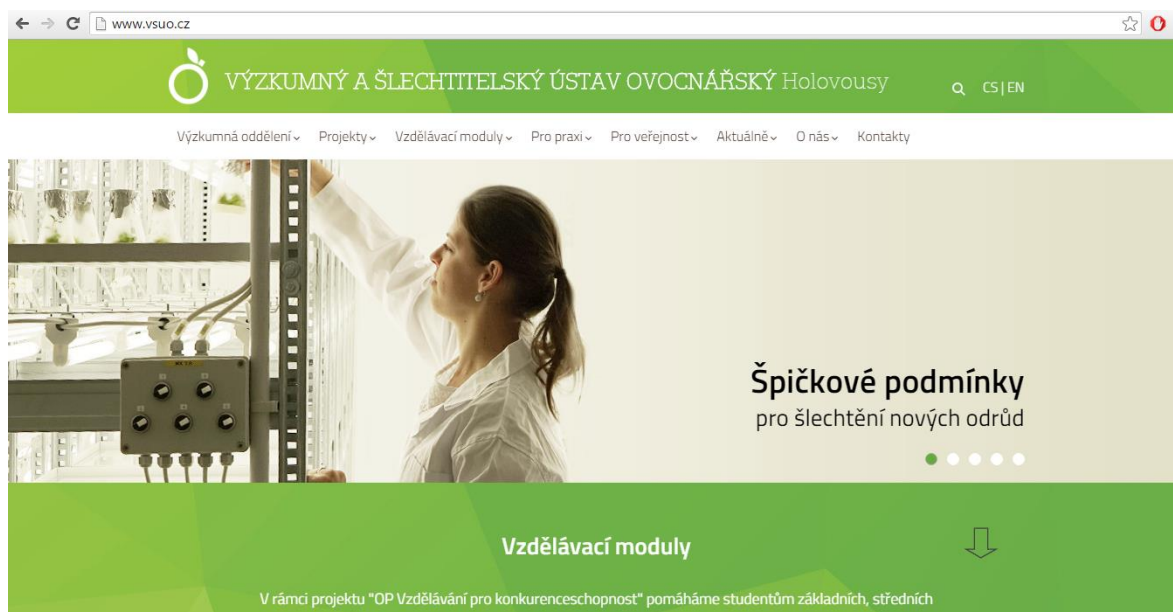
www.vsuo.cz

VÝZKUMNÝ A ŠLECHTITELSKÝ ÚSTAV OVOCNÁŘSKÝ Holovousy

CS | EN

Výzkumná oddělení Projekty Vzdělávací moduly Pro praxi Pro veřejnost Aktuálně O nás Kontakty

Špičkové podmínky
pro šlechtění nových odrůd

Vzdělávací moduly

V rámci projektu "OP Vzdělávání pro konkurenceschopnost" pomáháme studentům základních, středních